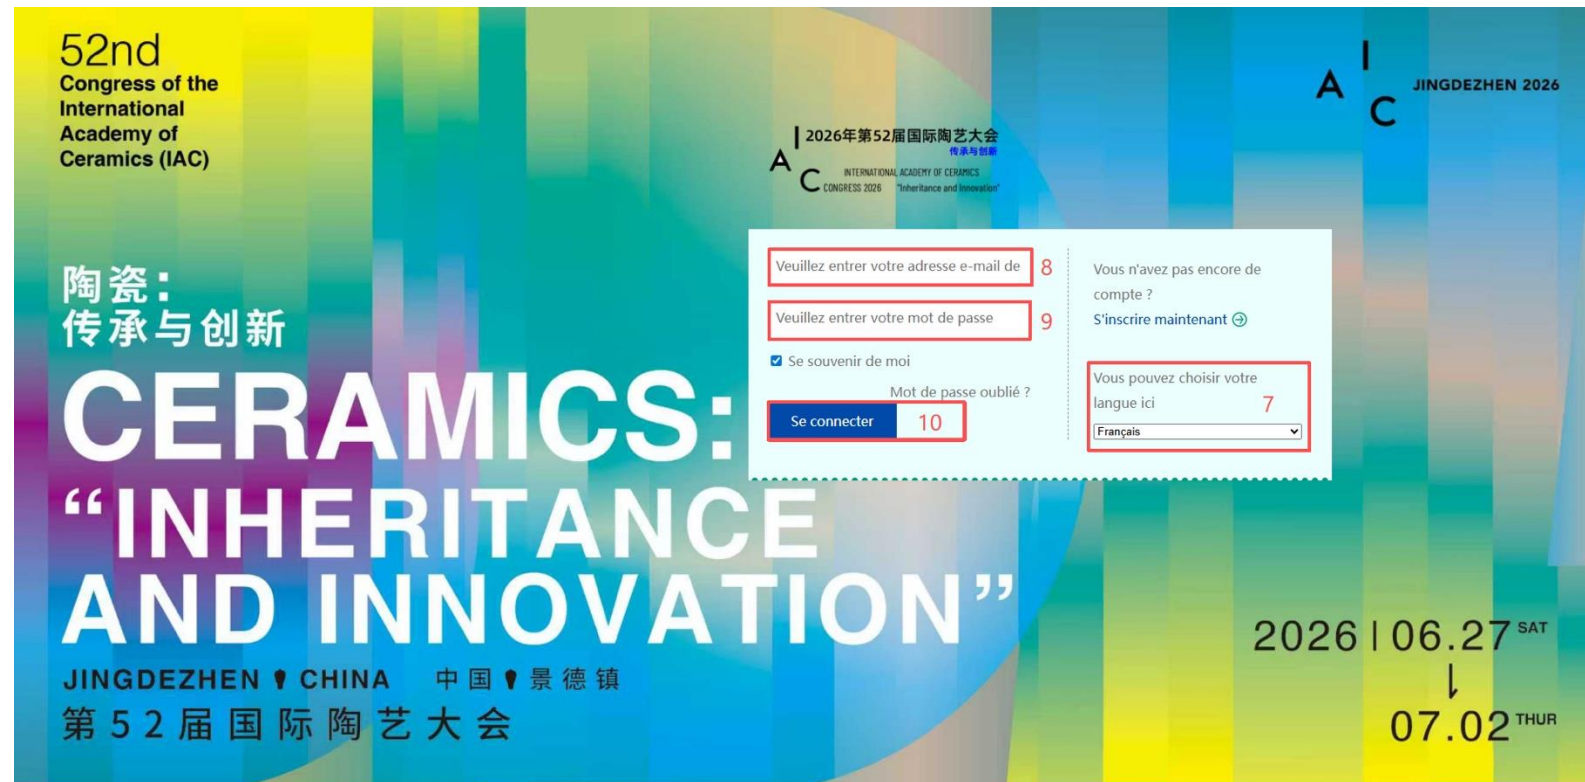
52nd
Congress of the International Academy of Ceramics (IAC)

A I C JINGDEZHEN 2026

A I C 2026年第52届国际陶艺大会
传承与创新
INTERNATIONAL ACADEMY OF CERAMICS CONGRESS 2026 "Inheritance and Innovation"

Veuillez entrer votre adresse e-mail de 8

Veuillez entrer votre mot de passe 9

Se souvenir de moi

Mot de passe oublié ?

Se connecter 10

Vous n'avez pas encore de compte ?

S'inscrire maintenant

Vous pouvez choisir votre langue ici 7

Français

陶瓷：
传承与创新

CERAMICS:
"INHERITANCE AND INNOVATION"

JINGDEZHEN CHINA 中国 景德镇
第52届国际陶艺大会

2026 | 06.27 SAT
07.02 THUR